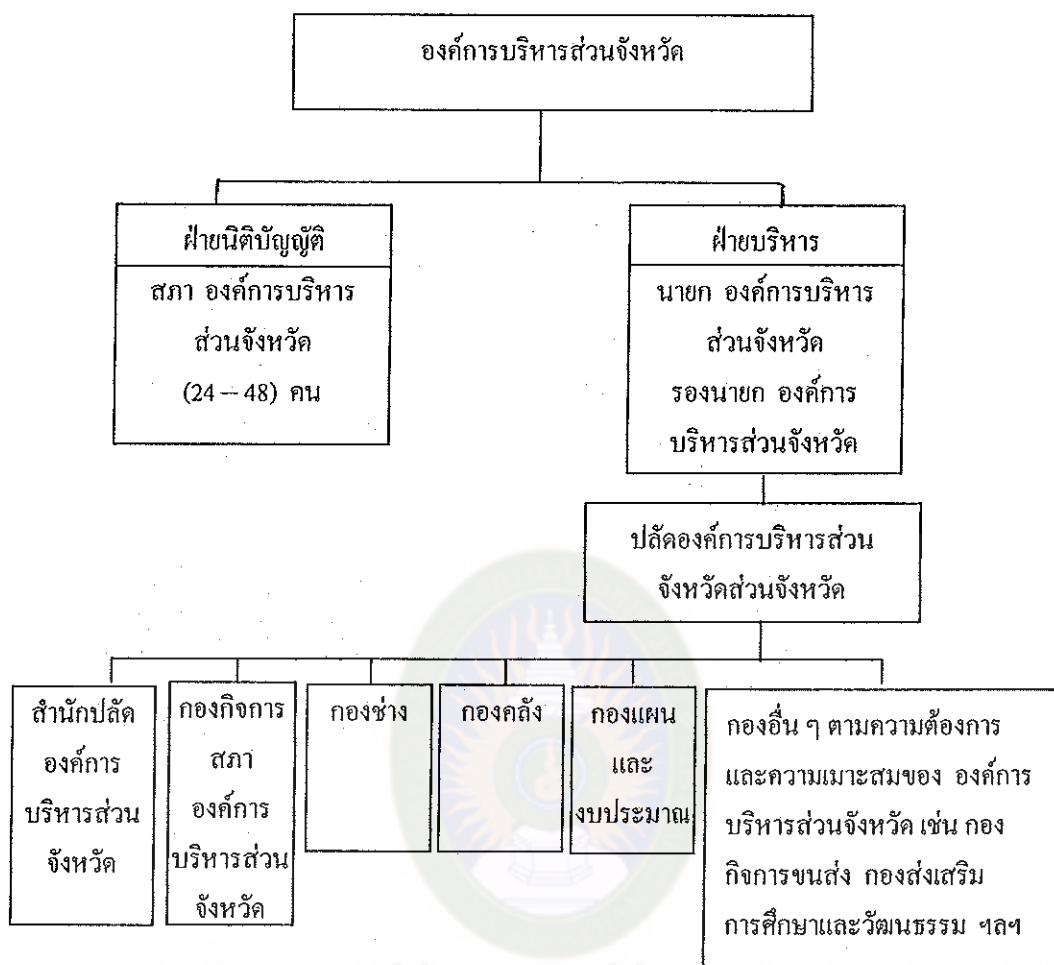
องค์การบริหารส่วนจังหวัด

ฝ่ายนิติบัญญัติ

สภา องค์การบริหารส่วนจังหวัด (24 – 48) คน

ฝ่ายบริหาร

นายก องค์การบริหารส่วนจังหวัด รองนายก องค์การบริหารส่วนจังหวัด

ปลัดองค์การบริหารส่วนจังหวัดส่วนจังหวัด

สำนักปลัดองค์การบริหารส่วนจังหวัด

กองกิจการสภา องค์การบริหารส่วนจังหวัด

กองช่าง

กองคลัง

กองแผนและงบประมาณ

กองอื่น ๆ ตามความต้องการและความเมาะสมของ องค์การบริหารส่วนจังหวัด เช่น กองกิจการขนส่ง กองส่งเสริมการศึกษาและวัฒนธรรม ฯลฯ